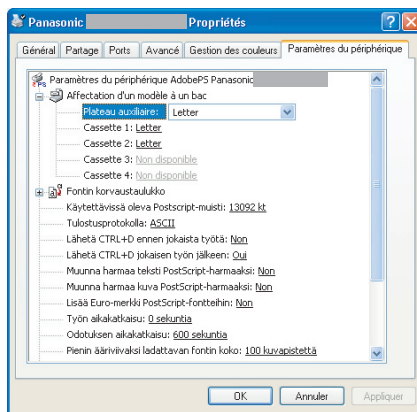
Panasonic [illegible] Propriétés

Général | Partage | Ports | Avancé | Gestion des couleurs | Paramètres du périphérique

Paramètres du périphérique AdobePS Panasonic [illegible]
Affectation d'un modèle à un bac
Plateau auxiliaire: Letter
Cassette 1: Letter
Cassette 2: Letter
Cassette 3: Non disponible
Cassette 4: Non disponible
Fontin korvaustaulukko
Käytettävissä oleva Postscript-muisti: 13092 kt
Tulostusprotokolla: ASCII
Lähetä CTRL+D ennen jokaista työtä: Non
Lähetä CTRL+D jokaisen työn jälkeen: Oui
Muunna harmaa teksti PostScript-harmaaksi: Non
Muunna harmaa kuva PostScript-harmaaksi: Non
Lisää Euro-merkki PostScript-fontteihin: Non
Työn aikakatkaisu: 0 sekuntia
Odotuksen aikakatkaisu: 600 sekuntia
Pienin ääriviivaksi ladattavan fontin koko: 100 kuvapistettä

OK | Annuler | Appliquer